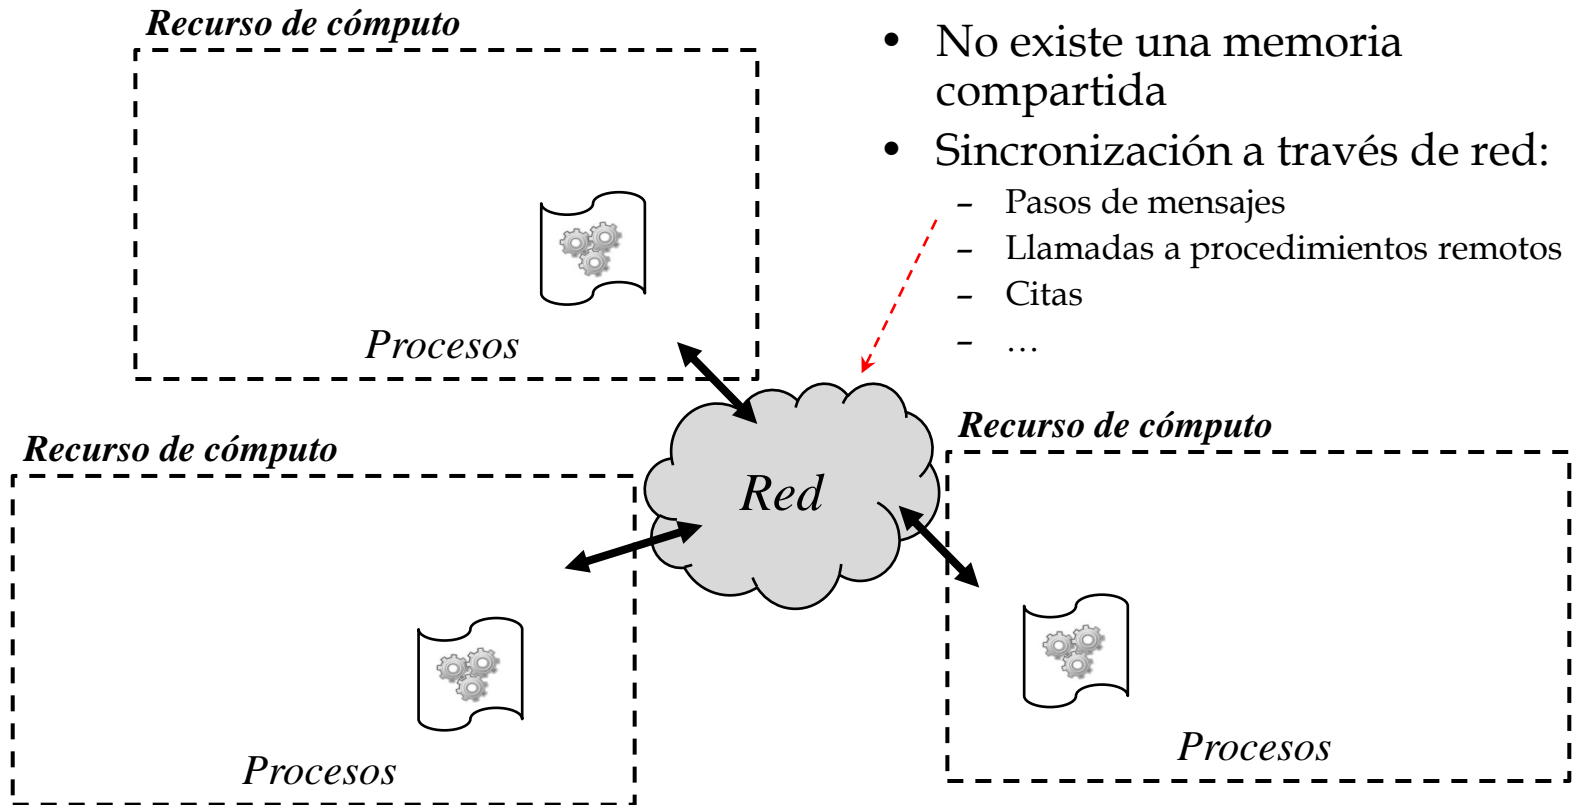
Recurso de cómputo

Procesos

• No existe una memoria compartida
• Sincronización a través de red:
– Pasos de mensajes
– Llamadas a procedimientos remotos
– Citas
– …

Recurso de cómputo

Red

Recurso de cómputo

Procesos

Procesos